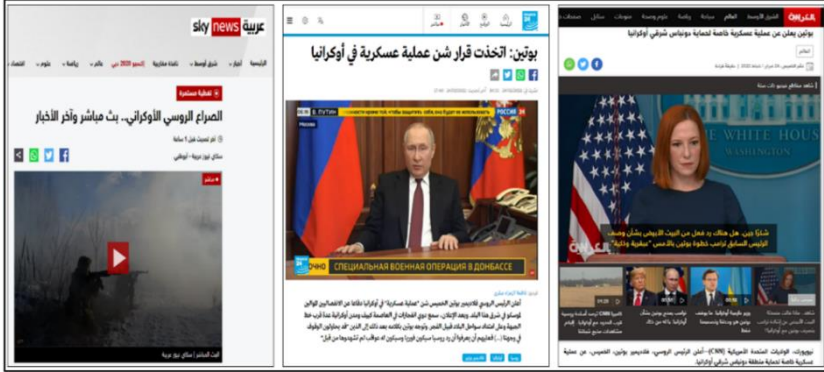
sky news عربية

تغطية مستمرة

الصراع الروسي الأوكراني.. بث مباشر وآخر الأخبار

سكاي نيوز عربية - أبوظبي

مباشر

بوتين: اتخذت قرار شن عملية عسكرية في أوكرانيا

СПЕЦИАЛЬНАЯ ВОЕННАЯ ОПЕРАЦИЯ В ДОНБАССЕ

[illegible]

CNN بالعربية

بوتين يعلن عن عملية عسكرية خاصة لحماية دونباس شرقي أوكرانيا

THE WHITE HOUSE
WASHINGTON

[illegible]

نيويورك، الولايات المتحدة الأمريكية (CNN)-- أعلن الرئيس الروسي، فلاديمير بوتين، الخميس، عن عملية عسكرية خاصة لحماية منطقة دونباس شرقي أوكرانيا.